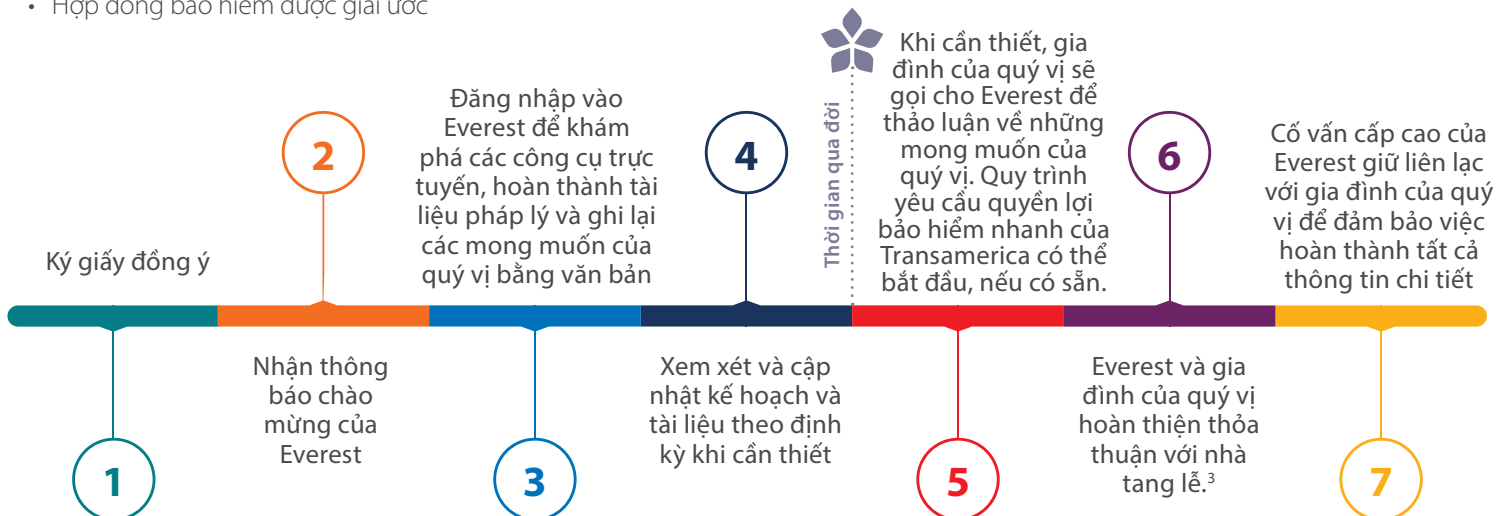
• Hợp đồng bảo hiểm được giải ước

Ký giấy đồng ý

2

Đăng nhập vào Everest để khám phá các công cụ trực tuyến, hoàn thành tài liệu pháp lý và ghi lại các mong muốn của quý vị bằng văn bản

4

Thời gian qua đời

Khi cần thiết, gia đình của quý vị sẽ gọi cho Everest để thảo luận về những mong muốn của quý vị. Quy trình yêu cầu quyền lợi bảo hiểm nhanh của Transamerica có thể bắt đầu, nếu có sẵn.

6

Cố vấn cấp cao của Everest giữ liên lạc với gia đình của quý vị để đảm bảo việc hoàn thành tất cả thông tin chi tiết

Nhận thông báo chào mừng của Everest

Xem xét và cập nhật kế hoạch và tài liệu theo định kỳ khi cần thiết

Everest và gia đình của quý vị hoàn thiện thỏa thuận với nhà tang lễ.$^3$

1

3

5

7